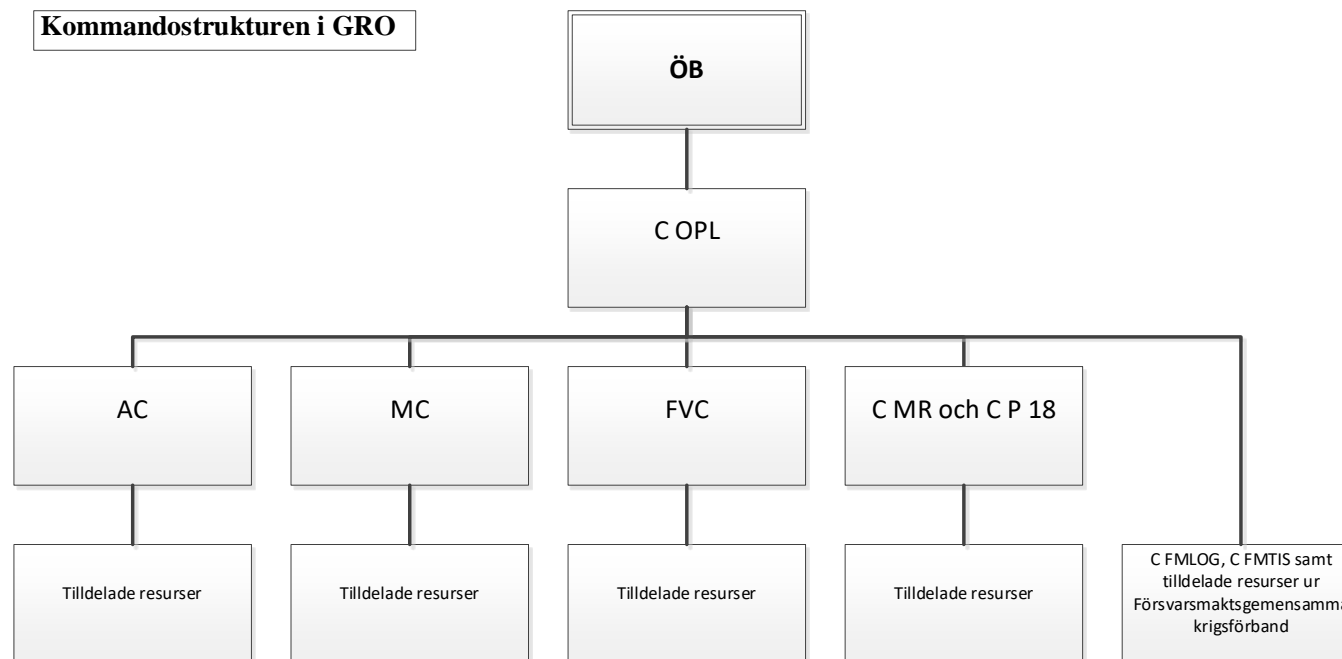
Kommandostrukturen i GRO

ÖB

C OPL

AC

MC

FVC

C MR och C P 18

Tilldelade resurser

Tilldelade resurser

Tilldelade resurser

Tilldelade resurser

C FMLOG, C FMTIS samt tilldelade resurser ur Försvarsmaktsgemensamma krigsförband